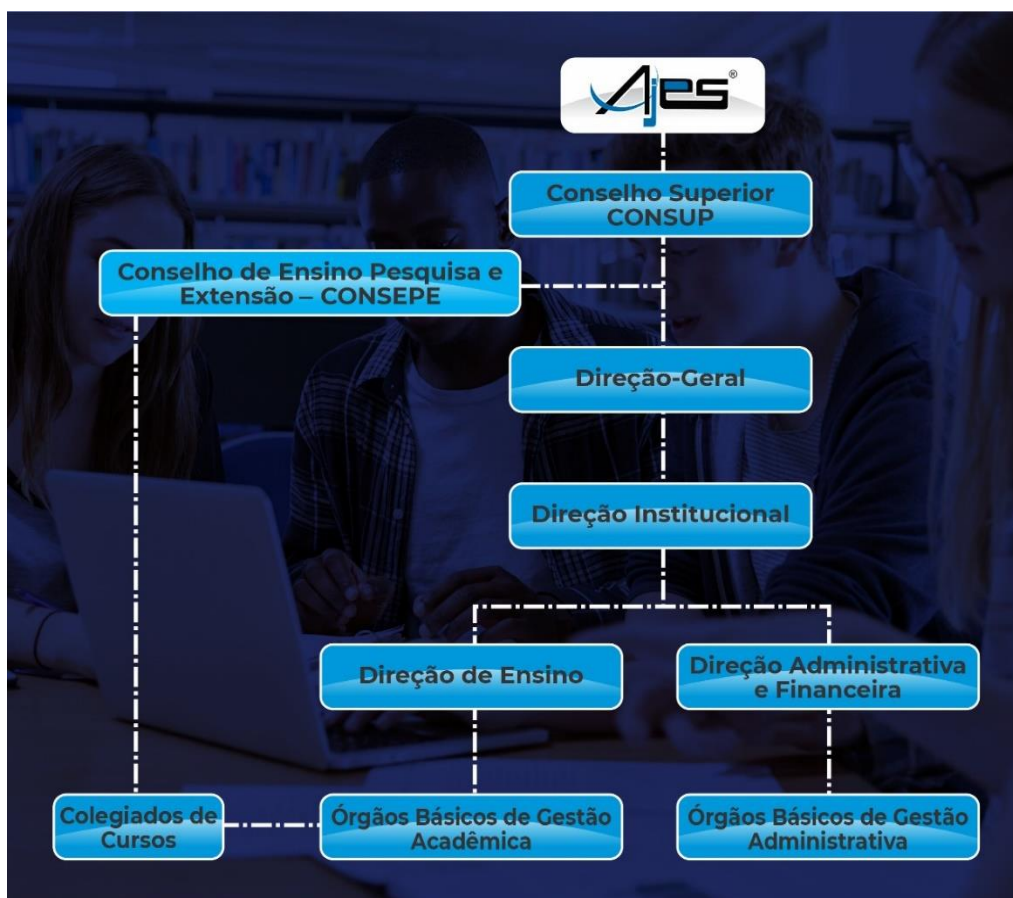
AJES®

Conselho Superior CONSUP

Conselho de Ensino Pesquisa e Extensão – CONSEPE

Direção-Geral

Direção Institucional

Direção de Ensino

Direção Administrativa e Financeira

Colegiados de Cursos

Órgãos Básicos de Gestão Acadêmica

Órgãos Básicos de Gestão Administrativa